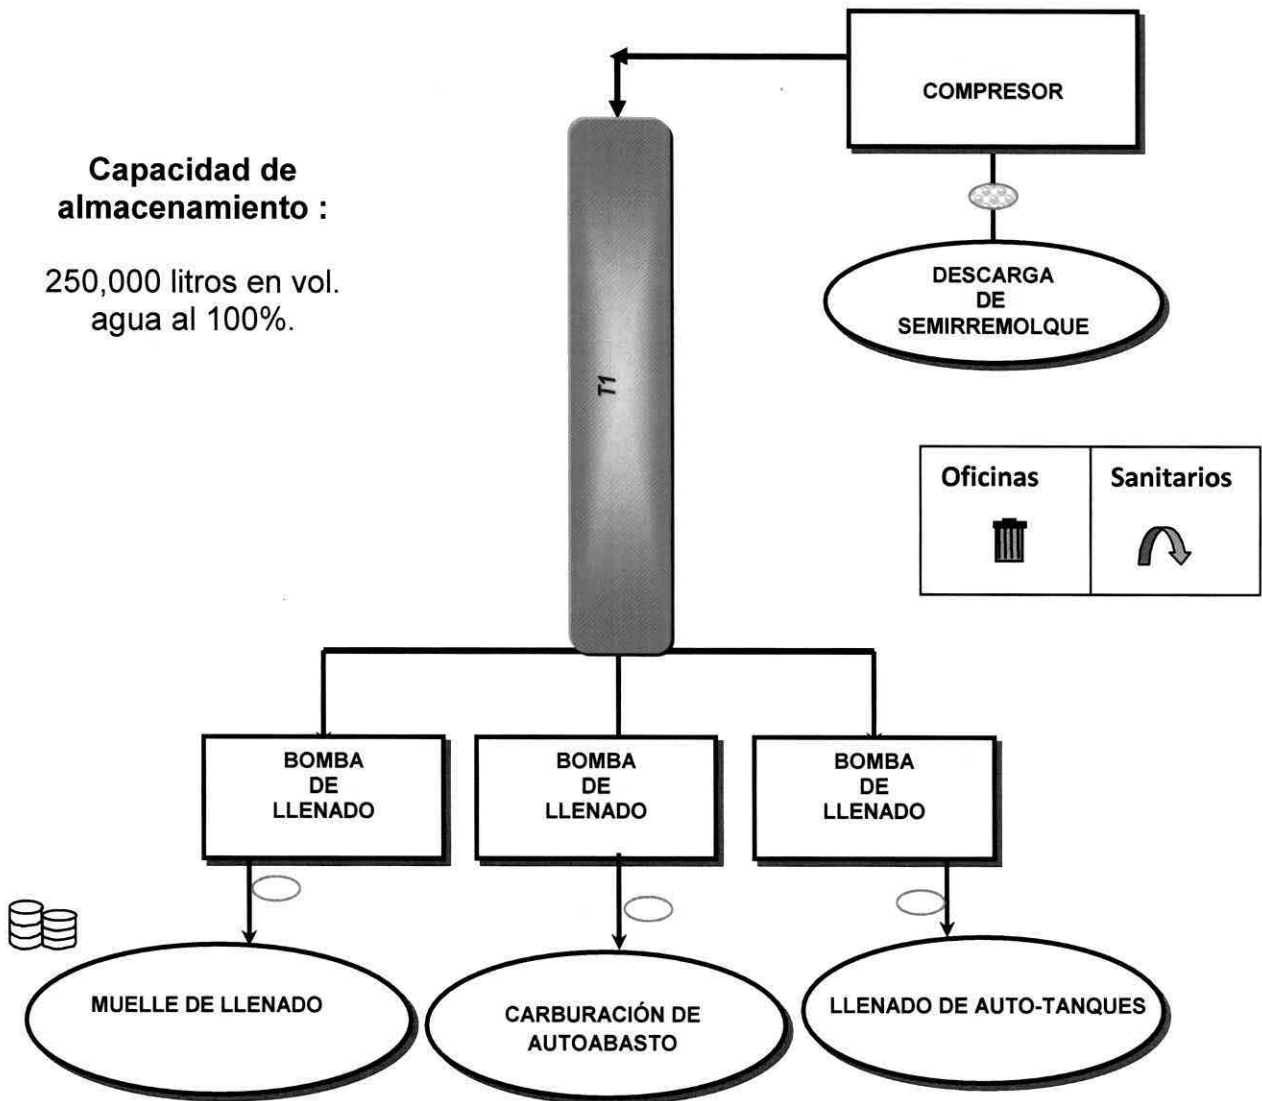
COMPRESOR

Capacidad de almacenamiento :

250,000 litros en vol. agua al 100%.

T1

DESCARGA DE SEMIRREMOLQUE

| Oficinas | Sanitarios |
|---|---|

BOMBA DE LLENADO

BOMBA DE LLENADO

BOMBA DE LLENADO

MUELLE DE LLENADO

CARBURACIÓN DE AUTOABASTO

LLENADO DE AUTO-TANQUES